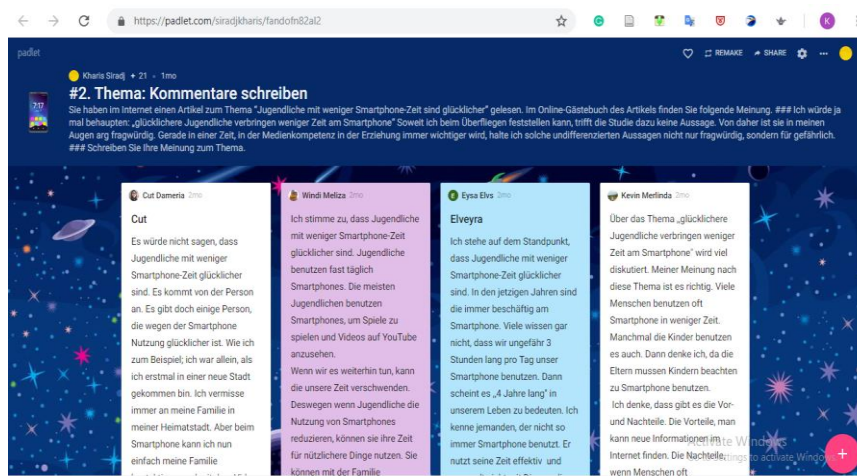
https://padlet.com/siradjkharis/fandofn82al2

padlet

REMAKE SHARE

Kharis Siradj • 21 • 1mo

#2. Thema: Kommentare schreiben

Sie haben im Internet einen Artikel zum Thema "Jugendliche mit weniger Smartphone-Zeit sind glücklicher" gelesen. Im Online-Gästebuch des Artikels finden Sie folgende Meinung. ### Ich würde ja mal behaupten: „glücklichere Jugendliche verbringen weniger Zeit am Smartphone" Soweit ich beim Überfliegen feststellen kann, trifft die Studie dazu keine Aussage. Von daher ist sie in meinen Augen arg fragwürdig. Gerade in einer Zeit, in der Medienkompetenz in der Erziehung immer wichtiger wird, halte ich solche undifferenzierten Aussagen nicht nur fragwürdig, sondern für gefährlich. ### Schreiben Sie Ihre Meinung zum Thema.

Cut Dameria 2mo

Cut

Es würde nicht sagen, dass Jugendliche mit weniger Smartphone-Zeit glücklicher sind. Es kommt von der Person an. Es gibt doch einige Person, die wegen der Smartphone Nutzung glücklicher ist. Wie ich zum Beispiel; ich war allein, als ich erstmal in einer neue Stadt gekommen bin. Ich vermisse immer an meine Familie in meiner Heimatstadt. Aber beim Smartphone kann ich nun einfach meine Familie

Windi Meliza 2mo

Ich stimme zu, dass Jugendliche mit weniger Smartphone-Zeit glücklicher sind. Jugendliche benutzen fast täglich Smartphones. Die meisten Jugendlichen benutzen Smartphones, um Spiele zu spielen und Videos auf YouTube anzusehen.
Wenn wir es weiterhin tun, kann die unsere Zeit verschwenden. Deswegen wenn Jugendliche die Nutzung von Smartphones reduzieren, können sie ihre Zeit für nützlichere Dinge nutzen. Sie können mit der Familie

Eysa Elvs 2mo

Elveyra

Ich stehe auf dem Standpunkt, dass Jugendliche mit weniger Smartphone-Zeit glücklicher sind. In den jetzigen Jahren sind die immer beschäftig am Smartphone. Viele wissen gar nicht, dass wir ungefähr 3 Stunden lang pro Tag unser Smartphone benutzen. Dann scheint es „4 Jahre lang" in unserem Leben zu bedeuten. Ich kenne jemanden, der nicht so immer Smartphone benutzt. Er nutzt seine Zeit effektiv und

Kevin Merlinda 2mo

Über das Thema „glücklichere Jugendliche verbringen weniger Zeit am Smartphone" wird viel diskutiert. Meiner Meinung nach diese Thema ist es richtig. Viele Menschen benutzen oft Smartphone in weniger Zeit. Manchmal die Kinder benutzen es auch. Dann denke ich, da die Eltern mussen Kindern beachten zu Smartphone benutzen.
Ich denke, dass gibt es die Vor- und Nachteile. Die Vorteile, man kann neue Informationen im Internet finden. Die Nachteile, wenn Menschen oft

Activate Windows
Go to Settings to activate Windows.